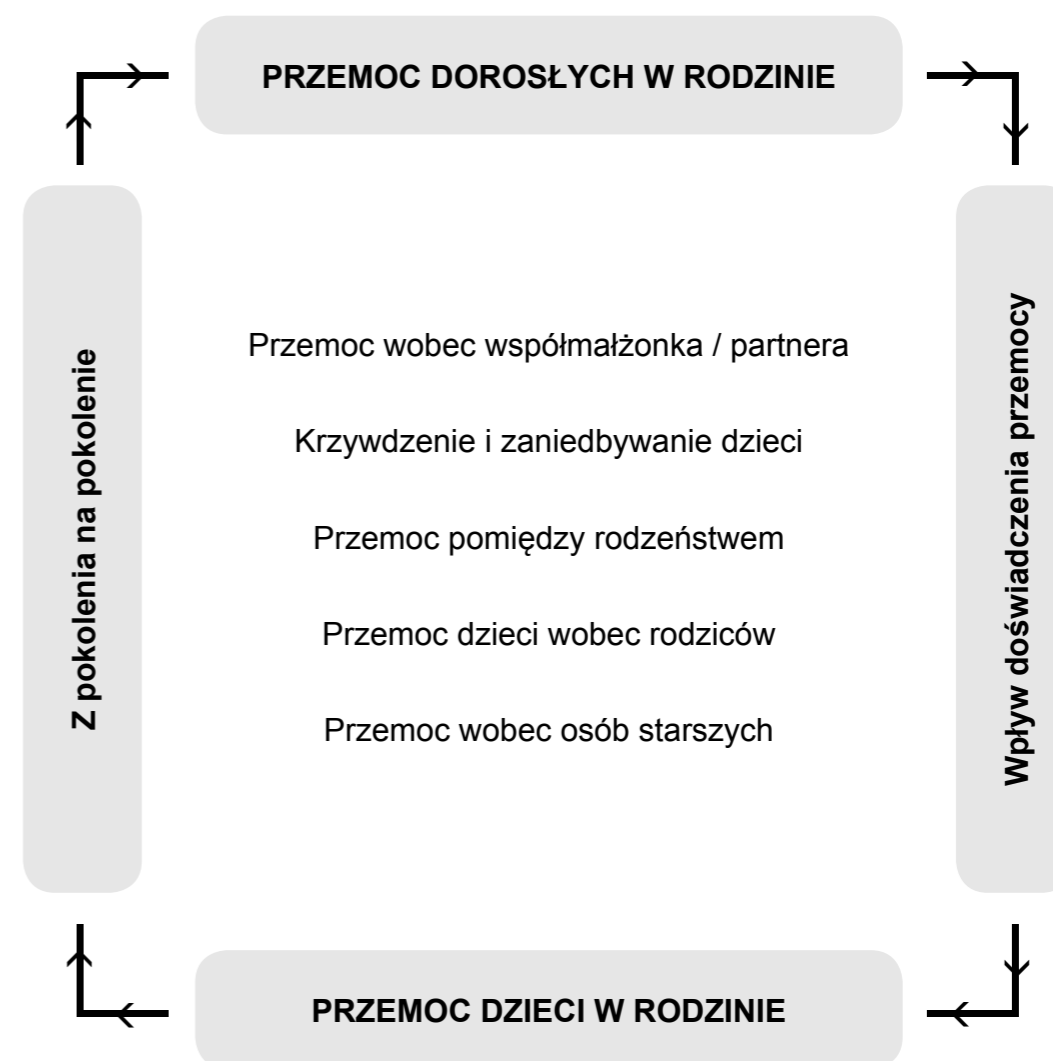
PRZEMOC DOROSŁYCH W RODZINIE

Z pokolenia na pokolenie

Przemoc wobec współmałżonka / partnera

Krzywdzenie i zaniedbywanie dzieci

Przemoc pomiędzy rodzeństwem

Przemoc dzieci wobec rodziców

Przemoc wobec osób starszych

Wpływ doświadczenia przemocy

PRZEMOC DZIECI W RODZINIE